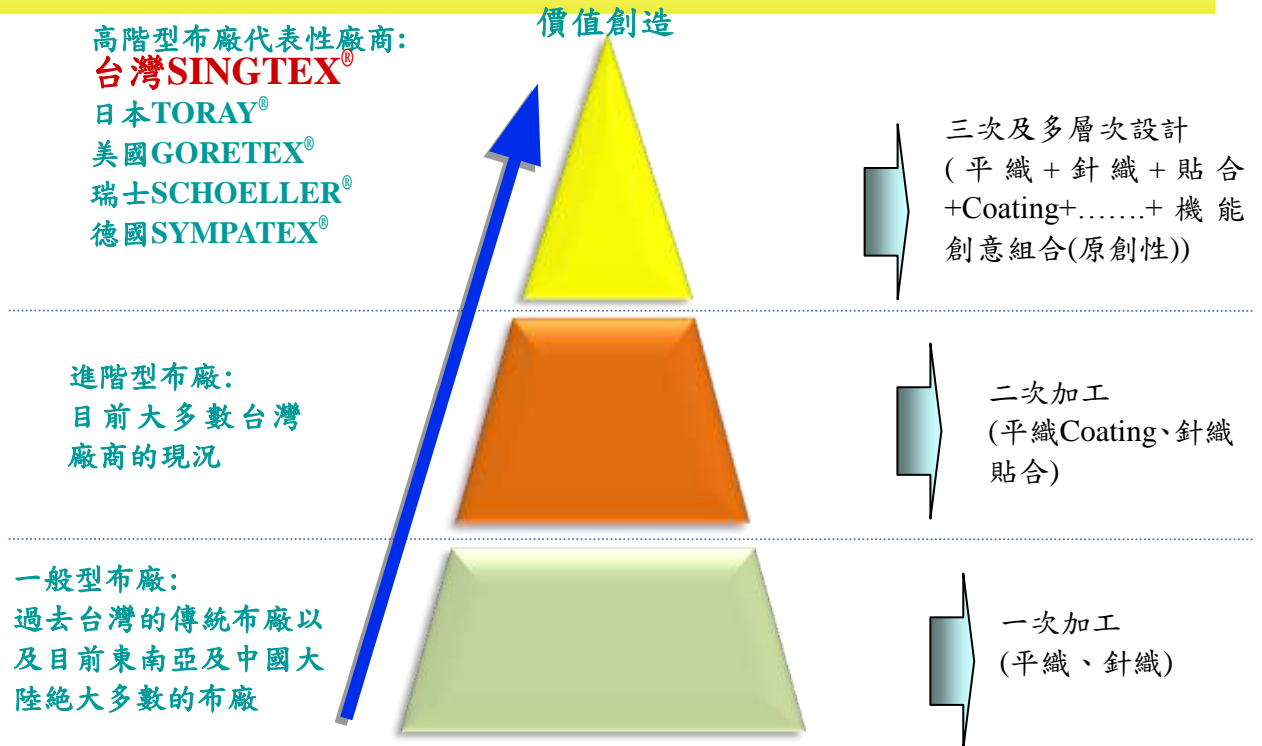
價值創造

高階型布廠代表性廠商:
台灣SINGTEX®
日本TORAY®
美國GORETEX®
瑞士SCHOELLER®
德國SYMPATEX®

三次及多層次設計
(平織+針織+貼合+Coating+…….+機能創意組合(原創性))

進階型布廠:
目前大多數台灣廠商的現況

二次加工
(平織Coating、針織貼合)

一般型布廠:
過去台灣的傳統布廠以及目前東南亞及中國大陸絕大多數的布廠

一次加工
(平織、針織)